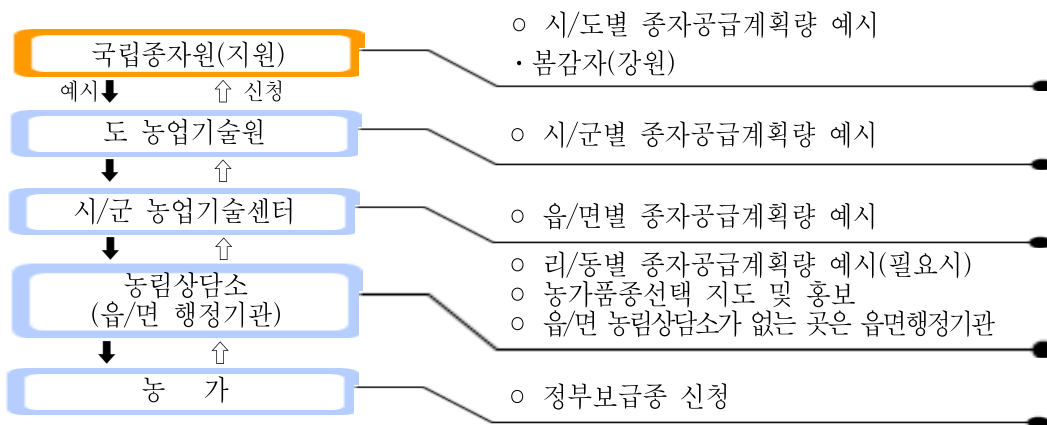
국립종자원(지원)

예시 ⬇ ⇧ 신청

도 농업기술원

시/군 농업기술센터

농림상담소
(읍/면 행정기관)

농 가

○ 시/도별 종자공급계획량 예시
· 봄감자(강원)

○ 시/군별 종자공급계획량 예시

○ 읍/면별 종자공급계획량 예시

○ 리/동별 종자공급계획량 예시(필요시)
○ 농가품종선택 지도 및 홍보
○ 읍/면 농림상담소가 없는 곳은 읍면행정기관

○ 정부보급종 신청